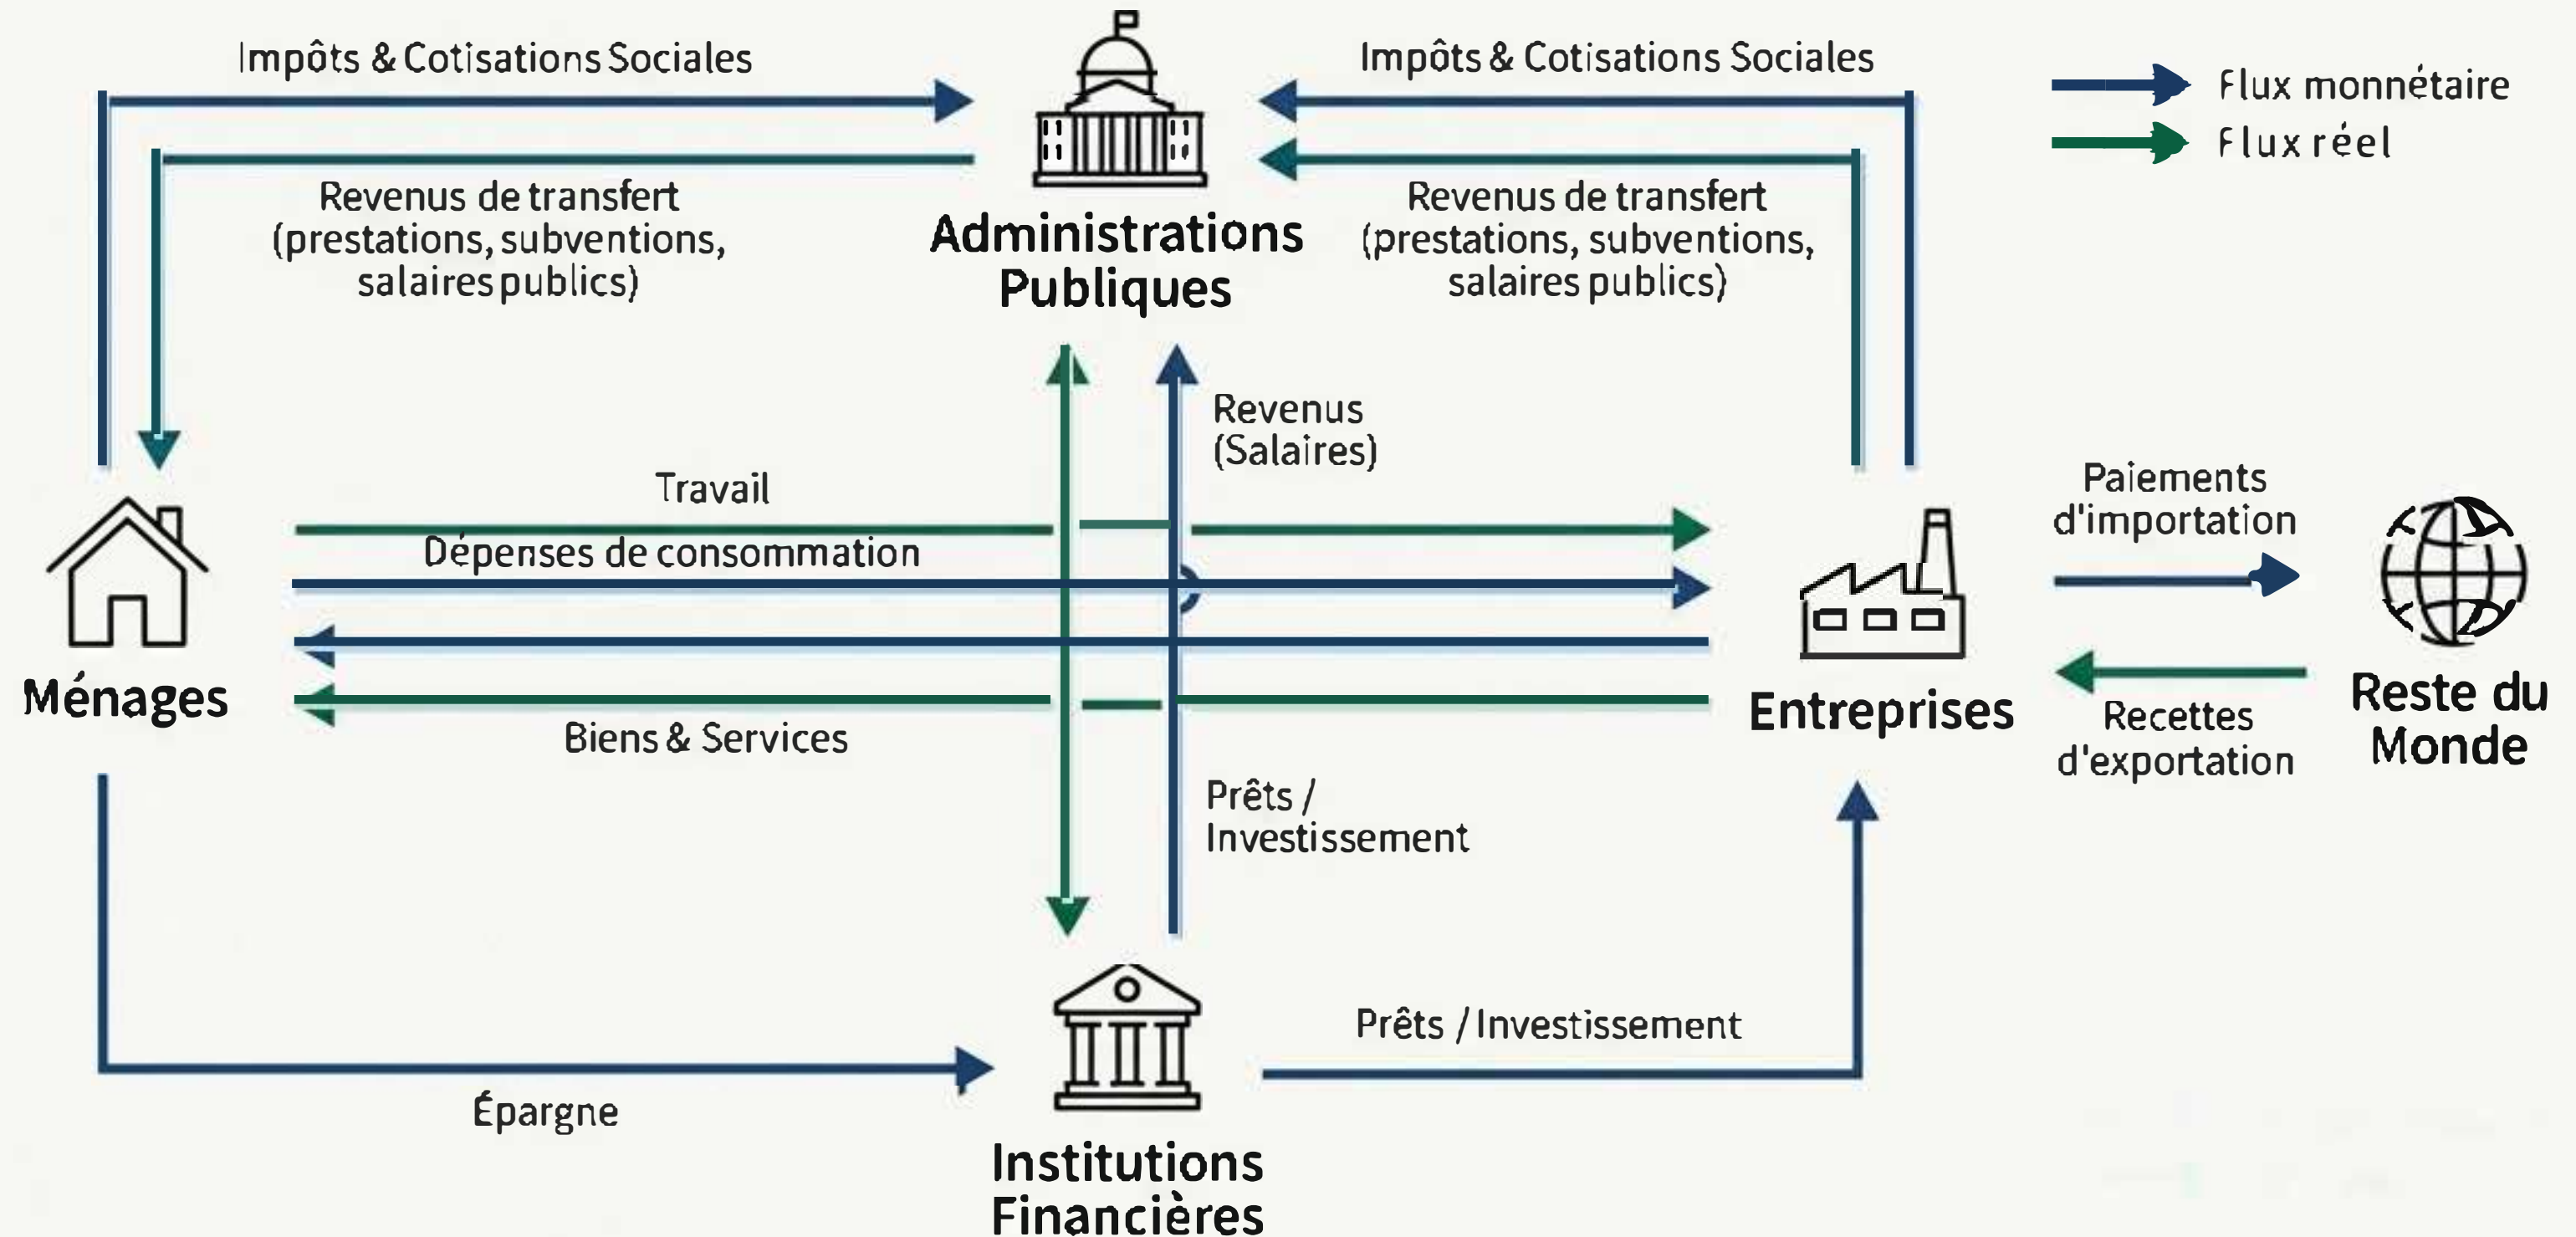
Impôts & Cotisations Sociales

Administrations Publiques

Impôts & Cotisations Sociales

Flux monnétaire

Flux réel

Revenus de transfert (prestations, subventions, salaires publics)

Revenus de transfert (prestations, subventions, salaires publics)

Revenus (Salaires)

Travail

Dépenses de consommation

Paiements d'importation

Ménages

Entreprises

Reste du Monde

Biens & Services

Recettes d'exportation

Prêts / Investissement

Prêts / Investissement

Épargne

Institutions Financières